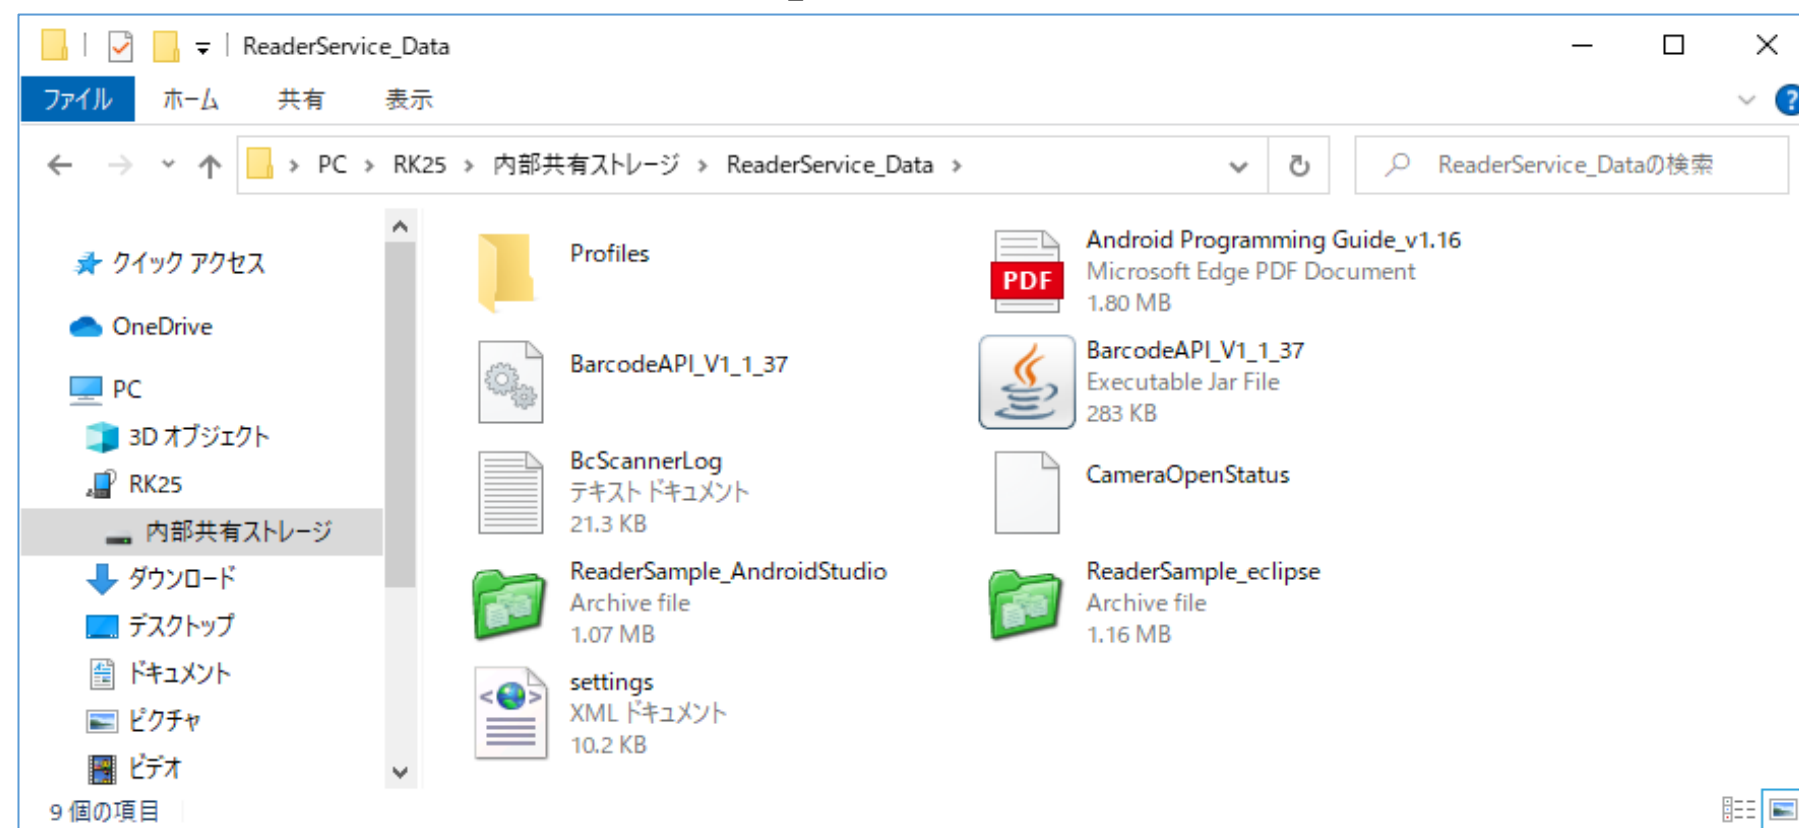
ReaderService_Data

ファイル ホーム 共有 表示

PC > RK25 > 内部共有ストレージ > ReaderService_Data >

ReaderService_Dataの検索

クイック アクセス
OneDrive
PC
3D オブジェクト
RK25
内部共有ストレージ
ダウンロード
デスクトップ
ドキュメント
ピクチャ
ビデオ

Profiles

Android Programming Guide_v1.16
Microsoft Edge PDF Document
1.80 MB

PDF

BarcodeAPI_V1_1_37

BarcodeAPI_V1_1_37
Executable Jar File
283 KB

BcScannerLog
テキスト ドキュメント
21.3 KB

CameraOpenStatus

ReaderSample_AndroidStudio
Archive file
1.07 MB

ReaderSample_eclipse
Archive file
1.16 MB

settings
XML ドキュメント
10.2 KB

9 個の項目